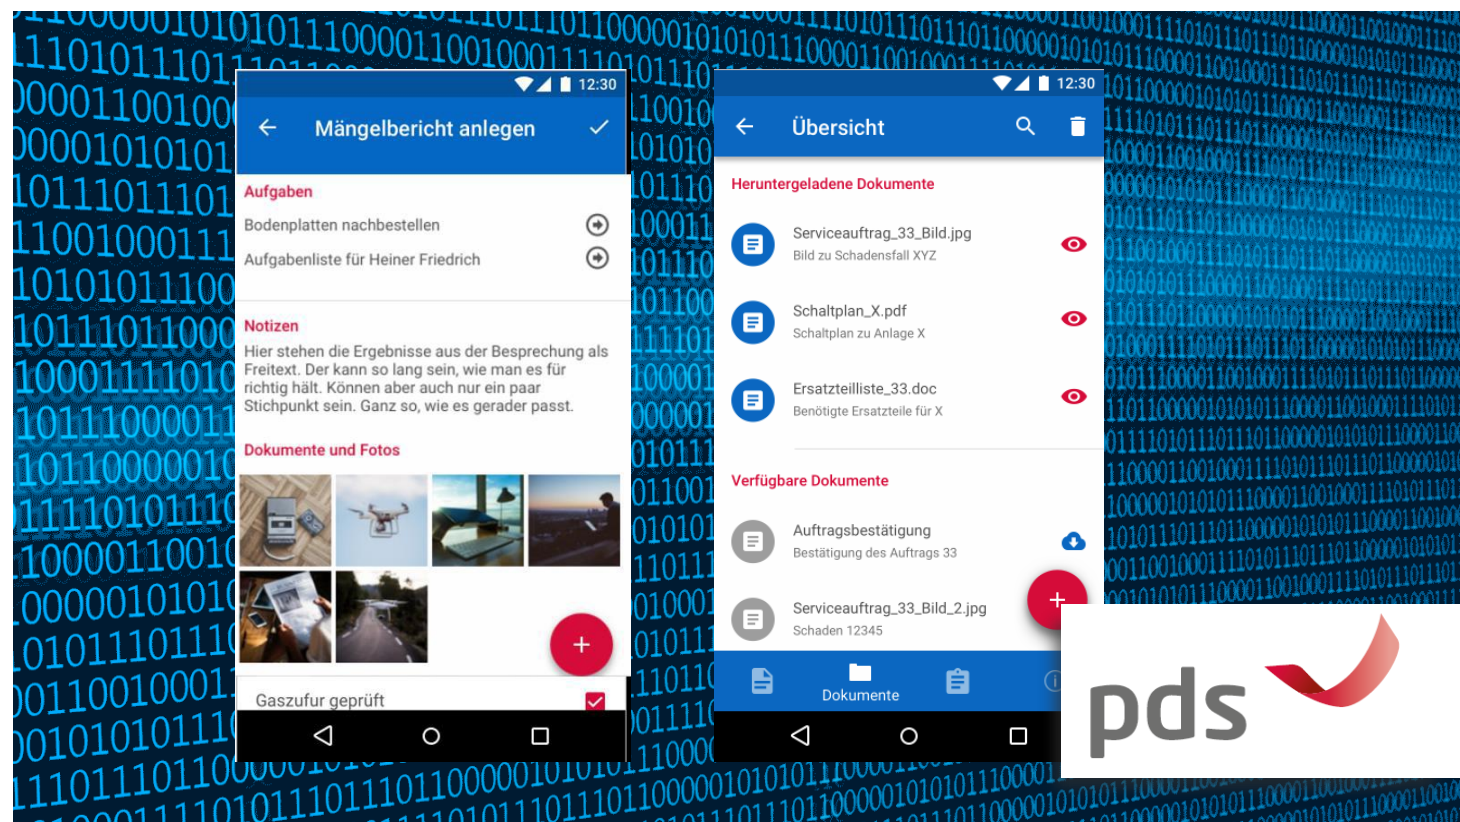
12:30

Mängelbericht anlegen

Aufgaben

Bodenplatten nachbestellen

Aufgabenliste für Heiner Friedrich

Notizen

Hier stehen die Ergebnisse aus der Besprechung als Freitext. Der kann so lang sein, wie man es für richtig hält. Können aber auch nur ein paar Stichpunkt sein. Ganz so, wie es gerader passt.

Dokumente und Fotos

+

Gaszufur geprüft

12:30

Übersicht

Heruntergeladene Dokumente

Serviceauftrag_33_Bild.jpg
Bild zu Schadensfall XYZ

Schaltplan_X.pdf
Schaltplan zu Anlage X

Ersatzteilliste_33.doc
Benötigte Ersatzteile für X

Verfügbare Dokumente

Auftragsbestätigung
Bestätigung des Auftrags 33

Serviceauftrag_33_Bild_2.jpg
Schaden 12345

+

Dokumente

pds